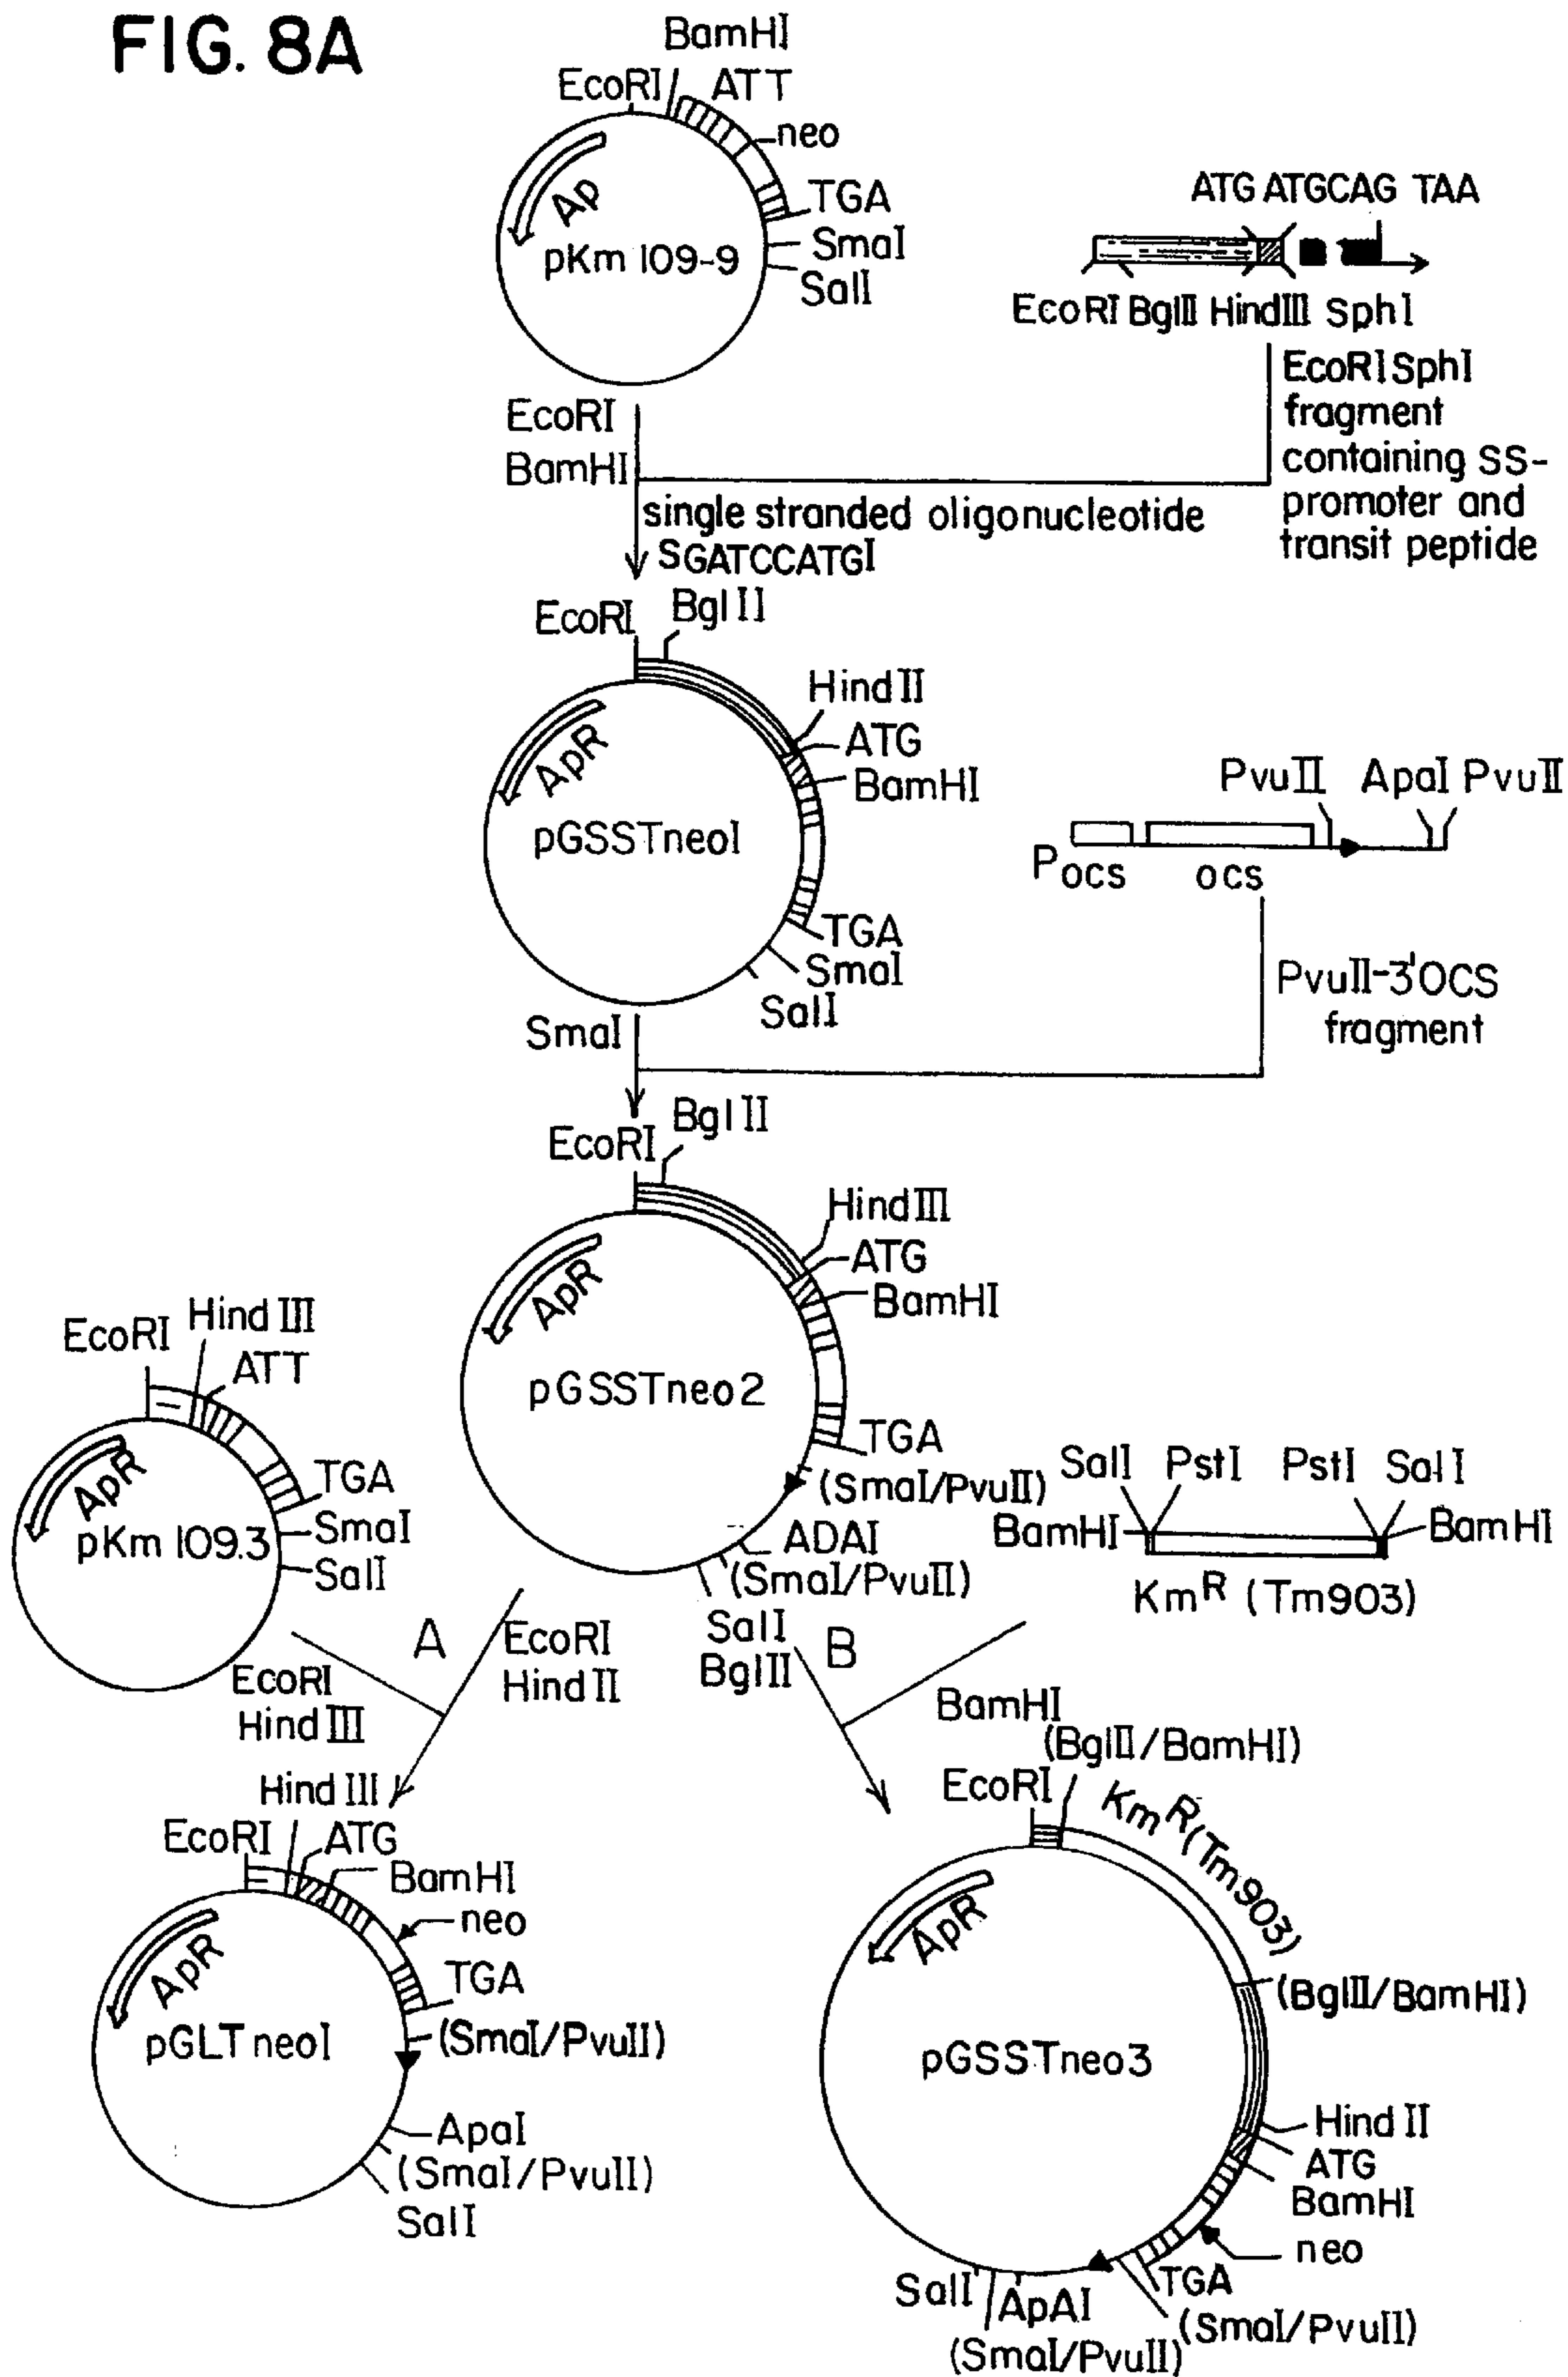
FIG. 8A

BamHI
EcoRI
ATT
neo
Ap
TGA
SmaI
pKm 109-9
SalI

ATG ATGCAG TAA
EcoRI BglII HindIII SphI

EcoRI SphI fragment containing SS-promoter and transit peptide

EcoRI
BamHI
single stranded oligonucleotide
SGATCCATGI

EcoRI
BglII
HindII
ATG
ApR
BamHI
pGSSTneoI
TGA
SmaI
SalI

PvuII ApaI PvuII
Pocs ocs

PvuII-3'OCS fragment

SmaI

EcoRI
BglII
HindIII
ATG
ApR
BamHI
pGSSTneo2
TGA
(SmaI/PvuII)
ADAI
(SmaI/PvuII)

EcoRI
HindIII
ATT
ApR
TGA
SmaI
pKm 109.3
SalI

SalI PstI PstI SalI
BamHI BamHI
KmR (Tm903)

A
EcoRI
HindII
EcoRI
HindIII

SalI
BglII
B

BamHI

HindIII
EcoRI
ATG
BamHI
neo
ApR
TGA
pGLTneoI
(SmaI/PvuII)
ApaI
(SmaI/PvuII)
SalI

(BglII/BamHI)
EcoRI
KmR(Tm903)
ApR
(BglII/BamHI)
pGSSTneo3
HindII
ATG
BamHI
neo
SalI
ApAI
TGA
(SmaI/PvuII)
(SmaI/PvuII)